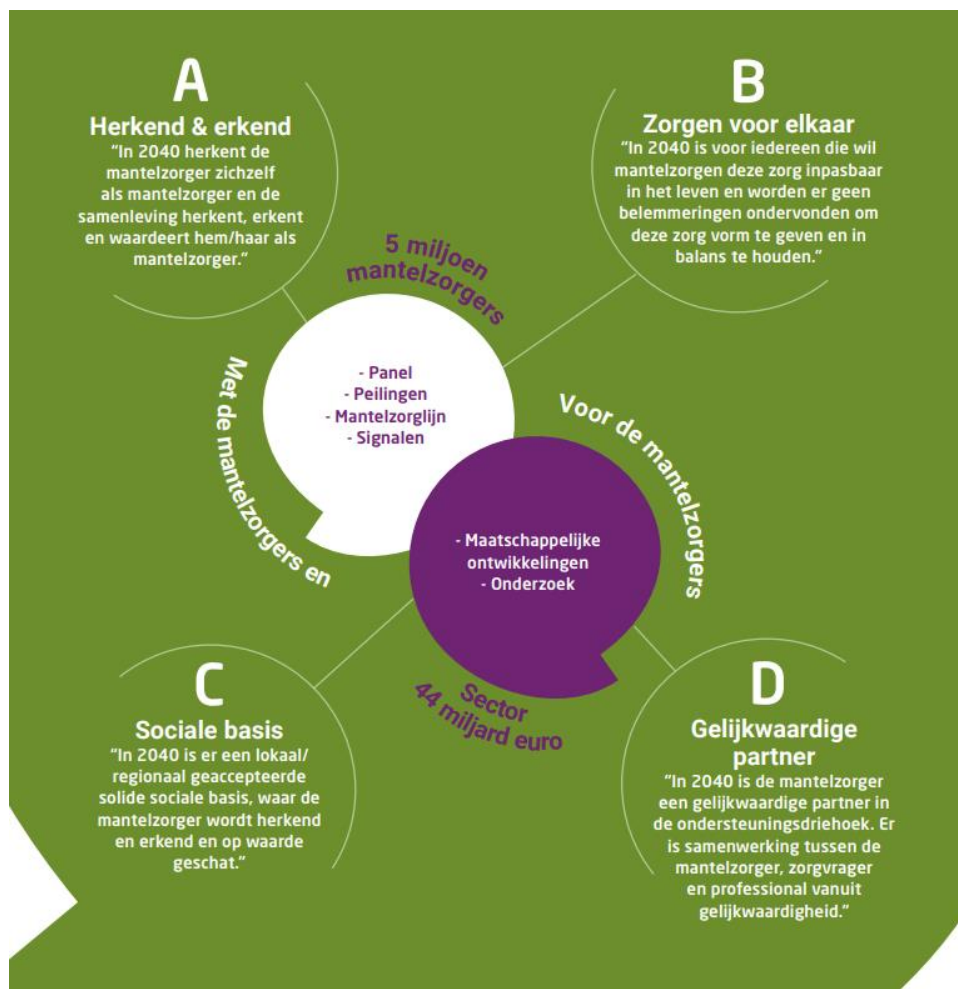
A
Herkend & erkend
"In 2040 herkent de mantelzorger zichzelf als mantelzorger en de samenleving herkent, erkent en waardeert hem/haar als mantelzorger."

B
Zorgen voor elkaar
"In 2040 is voor iedereen die wil mantelzorgen deze zorg inpasbaar in het leven en worden er geen belemmeringen ondervonden om deze zorg vorm te geven en in balans te houden."

5 miljoen mantelzorgers

Met de mantelzorgers en

- Panel
- Peilingen
- Mantelzorglijn
- Signalen

Voor de mantelzorgers

- Maatschappelijke ontwikkelingen
- Onderzoek

Sector
44 miljard euro

C
Sociale basis
"In 2040 is er een lokaal/ regionaal geaccepteerde solide sociale basis, waar de mantelzorger wordt herkend en erkend en op waarde geschat."

D
Gelijkwaardige partner
"In 2040 is de mantelzorger een gelijkwaardige partner in de ondersteuningsdriehoek. Er is samenwerking tussen de mantelzorger, zorgvrager en professional vanuit gelijkwaardigheid."